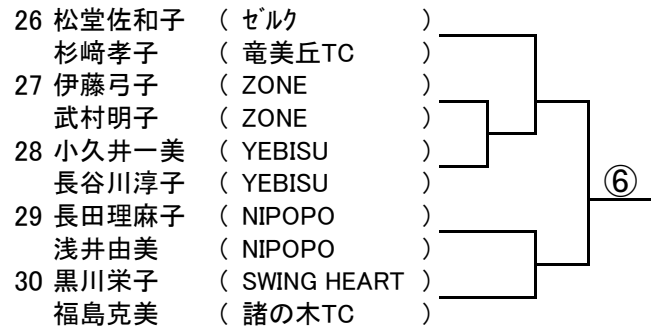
26 松堂佐和子 ( ｾﾞﾙｸ )
杉崎孝子 ( 竜美丘TC )
27 伊藤弓子 ( ZONE )
武村明子 ( ZONE )
28 小久井一美 ( YEBISU )
長谷川淳子 ( YEBISU )
29 長田理麻子 ( NIPOPO )
浅井由美 ( NIPOPO )
30 黒川栄子 ( SWING HEART )
福島克美 ( 諸の木TC )

⑥